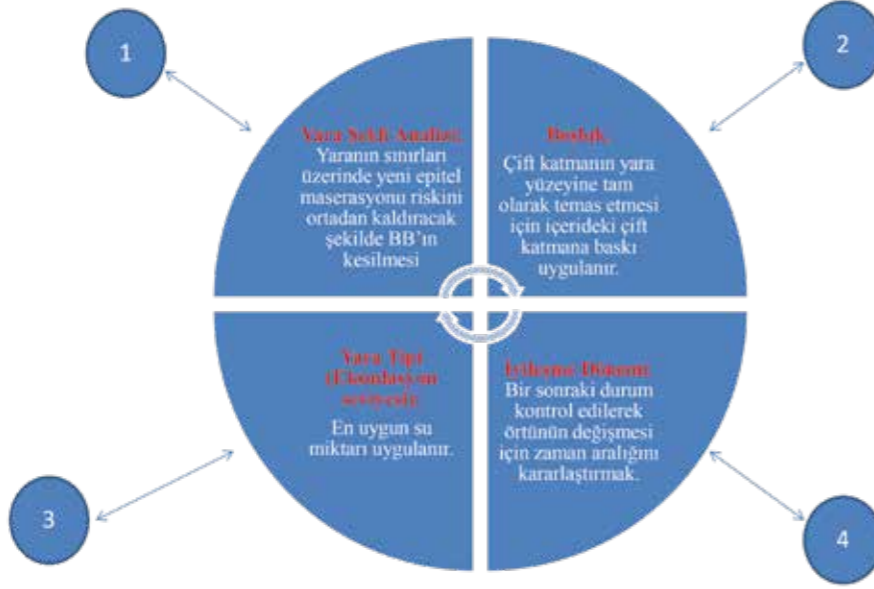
1

2

Yara Şekli Analizi:
Yaranın sınırları üzerinde yeni epitel maserasyonu riskini ortadan kaldıracak şekilde BB'ın kesilmesi

Baskı:
Çift katmanın yara yüzeyine tam olarak temas etmesi için içerideki çift katmana baskı uygulanır.

Yara Tipi (Eksudasyon seviyesi):
En uygun su miktarı uygulanır.

İyileşme Düzeni:
Bir sonraki durum kontrol edilerek örtünün değişmesi için zaman aralığını kararlaştırmak.

3

4